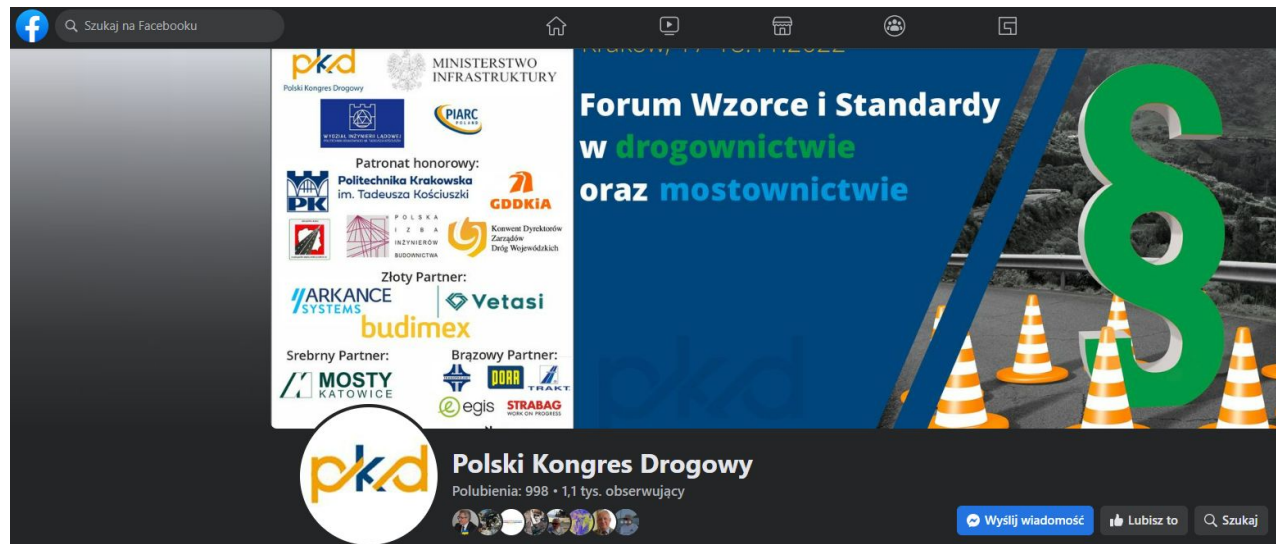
Szukaj na Facebooku

pkd
Polski Kongres Drogowy
MINISTERSTWO INFRASTRUKTURY
WYDZIAŁ INŻYNIERII LĄDOWEJ
PIARC POLAND
Patronat honorowy:
Politechnika Krakowska im. Tadeusza Kościuszki
PK
GDDKiA
POLSKA IZBA INŻYNIERÓW BUDOWNICTWA
Konwent Dyrektorów Zarządów Dróg Wojewódzkich
Złoty Partner:
ARKANCE SYSTEMS
Vetasi
budimex
Srebrny Partner:
MOSTY KATOWICE
Brązowy Partner:
DORA
TRAKT
egis
STRABAG WORK ON PROGRESS

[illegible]

Forum Wzorce i Standardy w drogownictwie oraz mostownictwie

pkd

Polski Kongres Drogowy
Polubienia: 998 • 1,1 tys. obserwujący

Wyślij wiadomość
Lubisz to
Szukaj